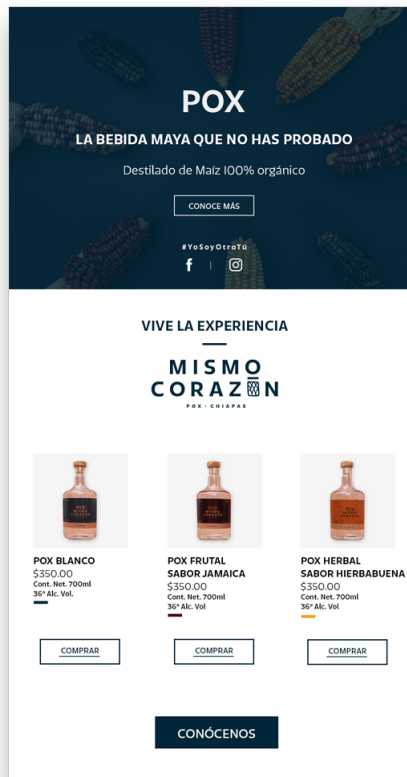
POX

LA BEBIDA MAYA QUE NO HAS PROBADO

Destilado de Maíz 100% orgánico

CONOCE MÁS

#YoSoyOtroTú

VIVE LA EXPERIENCIA

MISMO CORAZÓN

POX · CHIAPAS

POX BLANCO
$350.00
Cont. Net. 700ml
36° Alc. Vol.

POX FRUTAL SABOR JAMAICA
$350.00
Cont. Net. 700ml
36° Alc. Vol

POX HERBAL SABOR HIERBABUENA
$350.00
Cont. Net. 700ml
36° Alc. Vol

COMPRAR

COMPRAR

COMPRAR

CONÓCENOS